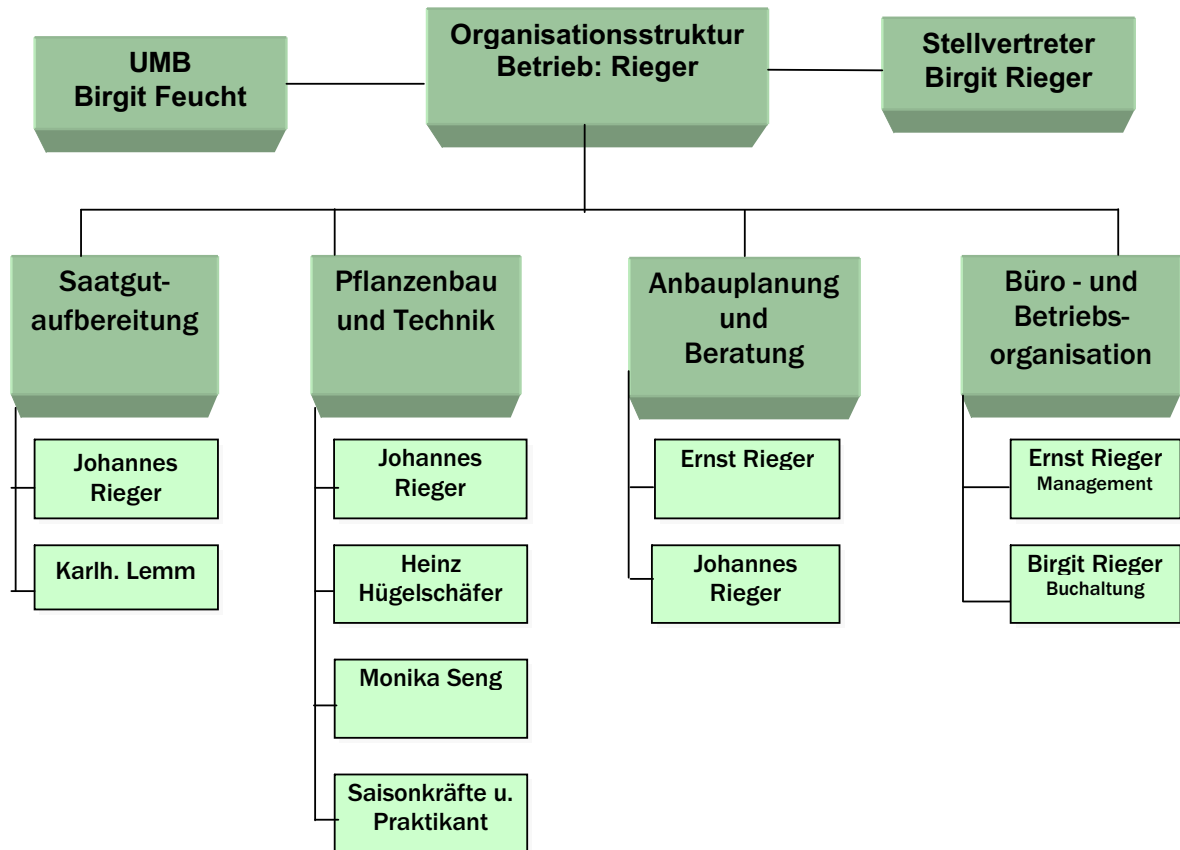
UMB
Birgit Feucht

Organisationsstruktur
Betrieb: Rieger

Stellvertreter
Birgit Rieger

Saatgutaufbereitung

Johannes Rieger

Karlh. Lemm

Pflanzenbau und Technik

Johannes Rieger

Heinz Hügelschäfer

Monika Seng

Saisonkräfte u. Praktikant

Anbauplanung und Beratung

Ernst Rieger

Johannes Rieger

Büro - und Betriebsorganisation

Ernst Rieger
Management

Birgit Rieger
Buchaltung